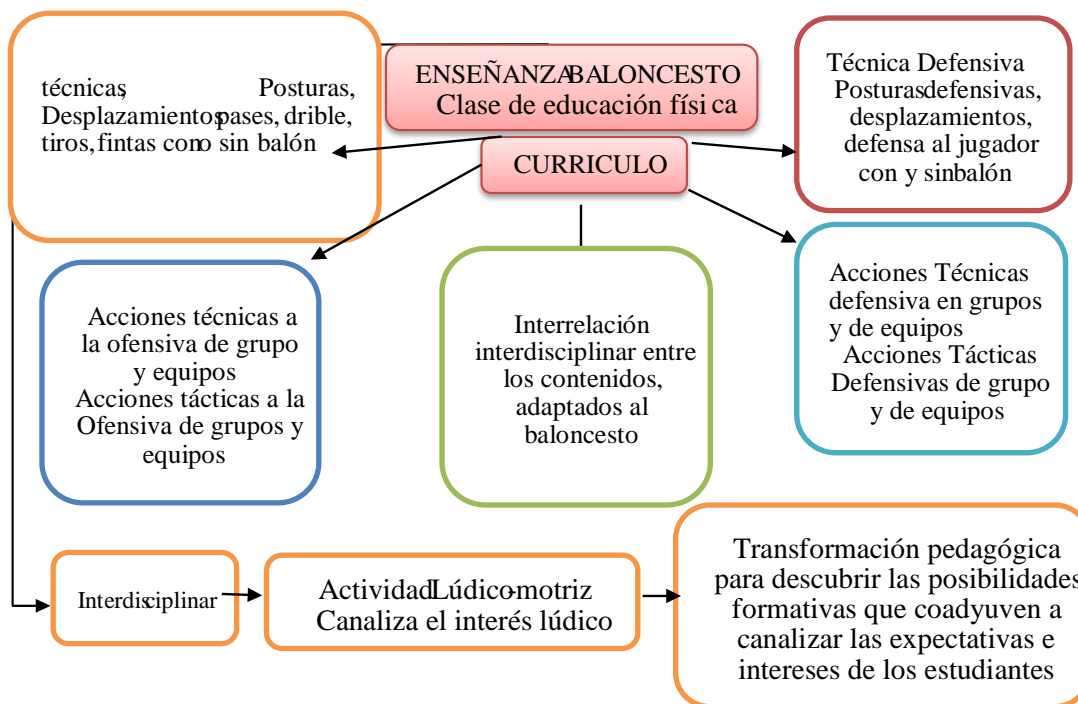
técnicas, Posturas, Desplazamientos, pases, drible, tiros, fintas con o sin balón

ENSEÑANZA BALONCESTO
Clase de educación física

CURRICULO

Técnica Defensiva
Posturas defensivas, desplazamientos, defensa al jugador con y sin balón

Acciones técnicas a la ofensiva de grupo y equipos
Acciones tácticas a la Ofensiva de grupos y equipos

Interrelación interdisciplinar entre los contenidos, adaptados al baloncesto

Acciones Técnicas defensiva en grupos y de equipos
Acciones Tácticas Defensivas de grupo y de equipos

Interdisciplinar

Actividad Lúdico-motriz
Canaliza el interés lúdico

Transformación pedagógica para descubrir las posibilidades formativas que coadyuven a canalizar las expectativas e intereses de los estudiantes